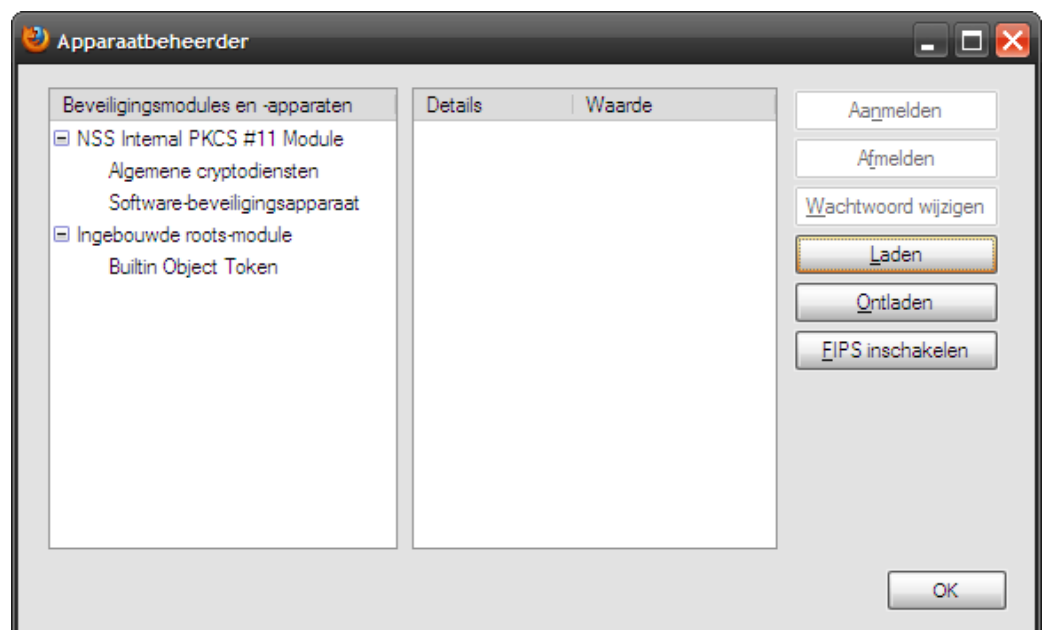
Apparaatbeheerder

Beveiligingsmodules en -apparaten

NSS Internal PKCS #11 Module

Algemene cryptodiensten

Software-beveiligingsapparaat

Ingebouwde roots-module

Builtin Object Token

| Details | Waarde |
|---|---|

Aanmelden

Afmelden

Wachtwoord wijzigen

Laden

Ontladen

FIPS inschakelen

OK